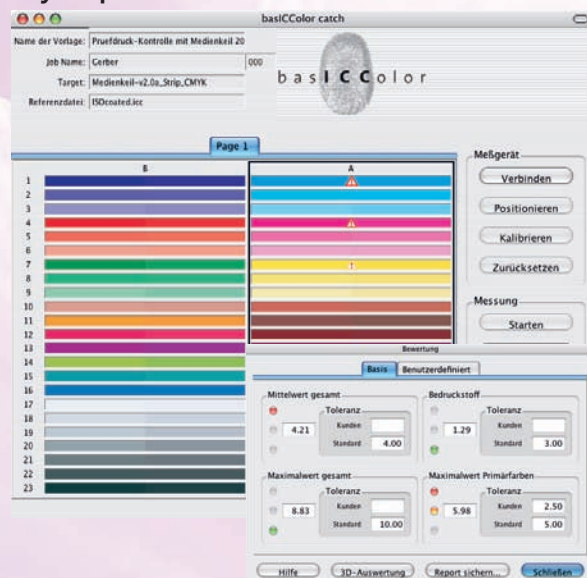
basICColor catch

Name der Vorlage: Pruefdruck-Kontrolle mit Medienkeil 20
Job Name: Gerber
000
Target: Medienkeil-v2.0a_Strip_CMYK
Referenzdatei: ISOcoated.icc

basICColor

Page 1

B
A

1
2
3
4
5
6
7
8
9
10
11
12
13
14
15
16
17
18
19
20
21
22
23

Meßgerät
Verbinden
Positionieren
Kalibrieren
Zurücksetzen

Messung
Starten

Bewertung

Basis
Benutzerdefiniert

Mittelwert gesamt
Toleranz
4.21
Kunden
Standard
4.00

Bedruckstoff
Toleranz
1.29
Kunden
Standard
3.00

Maximalwert gesamt
Toleranz
8.83
Kunden
Standard
10.00

Maximalwert Primärfarben
Toleranz
5.98
Kunden
2.50
Standard
5.00

Hilfe
3D-Auswertung
Report sichern...
Schließen